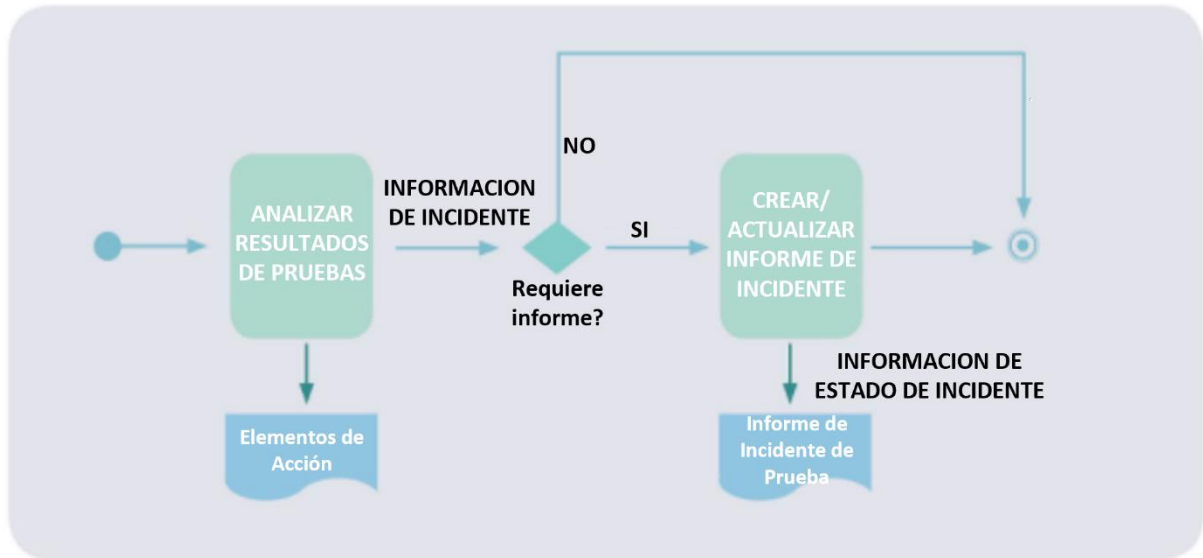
ANALIZAR RESULTADOS DE PRUEBAS

INFORMACION DE INCIDENTE

NO

SI

Requiere informe?

CREAR/ ACTUALIZAR INFORME DE INCIDENTE

INFORMACION DE ESTADO DE INCIDENTE

Elementos de Acción

Informe de Incidente de Prueba